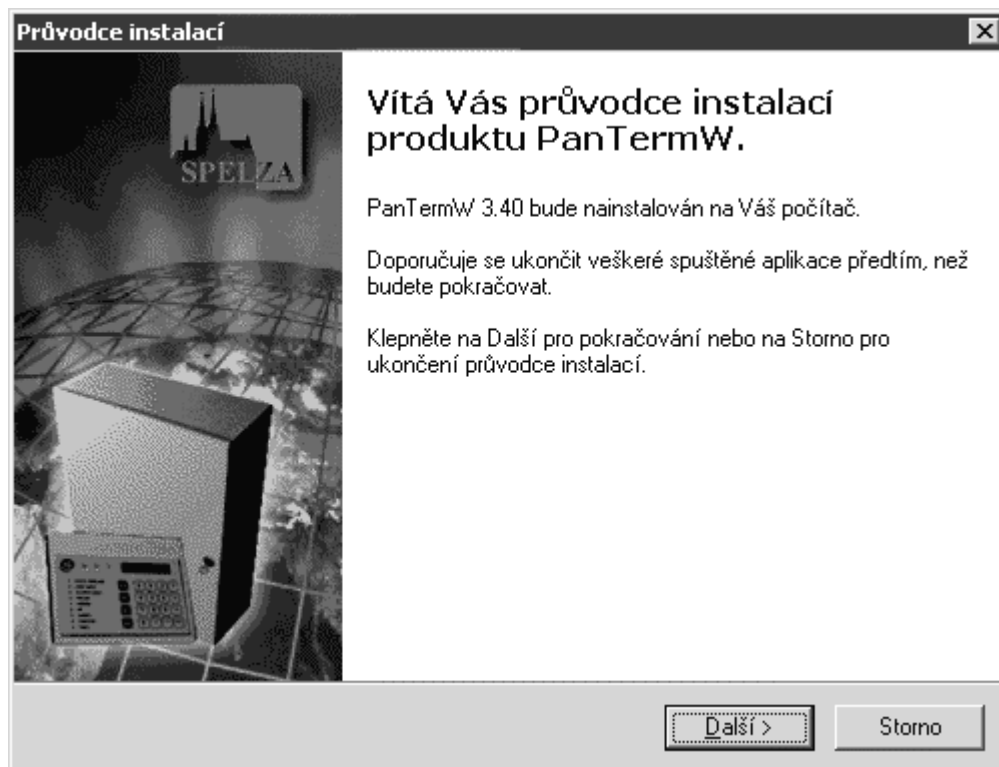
Průvodce instalací

SPELZA

Vítá Vás průvodce instalací produktu PanTermW.

PanTermW 3.40 bude nainstalován na Váš počítač.

Doporučuje se ukončit veškeré spuštěné aplikace předtím, než budete pokračovat.

Klepněte na Další pro pokračování nebo na Storno pro ukončení průvodce instalací.

Další >

Storno